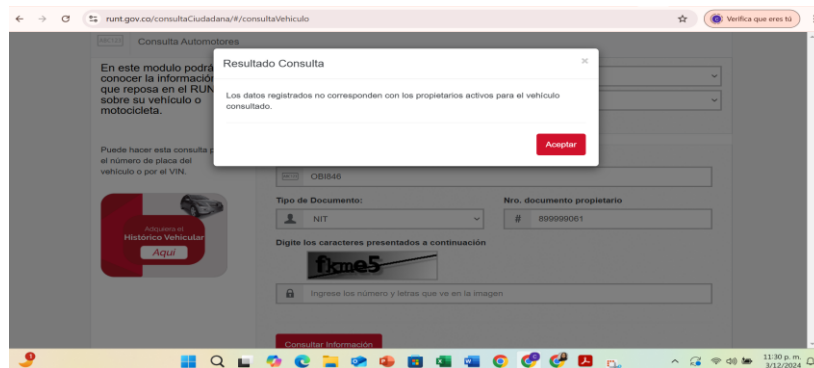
runt.gov.co/consultaCiudadana/#/consultaVehiculo

Verifica que eres tú

Consulta Automotores

En este modulo podrá conocer la información que reposa en el RUN sobre su vehículo o motocicleta.

Puede hacer esta consulta p el número de placa del vehículo o por el VIN.

Adquiere el Histórico Vehicular Aquí

Resultado Consulta

×

Los datos registrados no corresponden con los propietarios activos para el vehículo consultado.

Aceptar

OBI846

Tipo de Documento:

NIT

Nro. documento propietario

#

899999061

Digite los caracteres presentados a continuación

fkme5

Ingrese los número y letras que ve en la imagen

Consultar Información

11:30 p. m.
3/12/2024